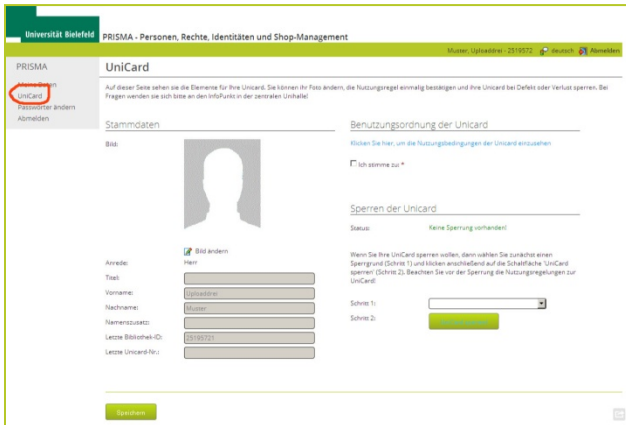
Universität Bielefeld

PRISMA - Personen, Rechte, Identitäten und Shop-Management

Muster, Uploaddrei - 2519572 deutsch Abmelden

PRISMA

Meine Daten
UniCard
Passwörter ändern
Abmelden

UniCard

Auf dieser Seite sehen sie die Elemente für Ihre Unicard. Sie können ihr Foto ändern, die Nutzungsregel einmalig bestätigen und Ihre Unicard bei Defekt oder Verlust sperren. Bei Fragen wenden sie sich bitte an den InfoPunkt in der zentralen Unihalle!

Stammdaten

Bild:

Bild ändern

Anrede: Herr

Titel:

Vorname: Uploaddrei

Nachname: Muster

Namenszusatz:

Letzte Bibliothek-ID: 25195721

Letzte Unicard-Nr.:

Benutzungsordnung der Unicard

Klicken Sie hier, um die Nutzungsbedingungen der Unicard einzusehen

Ich stimme zu! *

Sperren der Unicard

Status: Keine Sperrung vorhanden!

Wenn Sie Ihre UniCard sperren wollen, dann wählen Sie zunächst einen Sperrgrund (Schritt 1) und klicken anschließend auf die Schaltfläche 'UniCard sperren' (Schritt 2). Beachten Sie vor der Sperrung die Nutzungsregelungen zur UniCard!

Schritt 1:

Schritt 2: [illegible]

Speichern